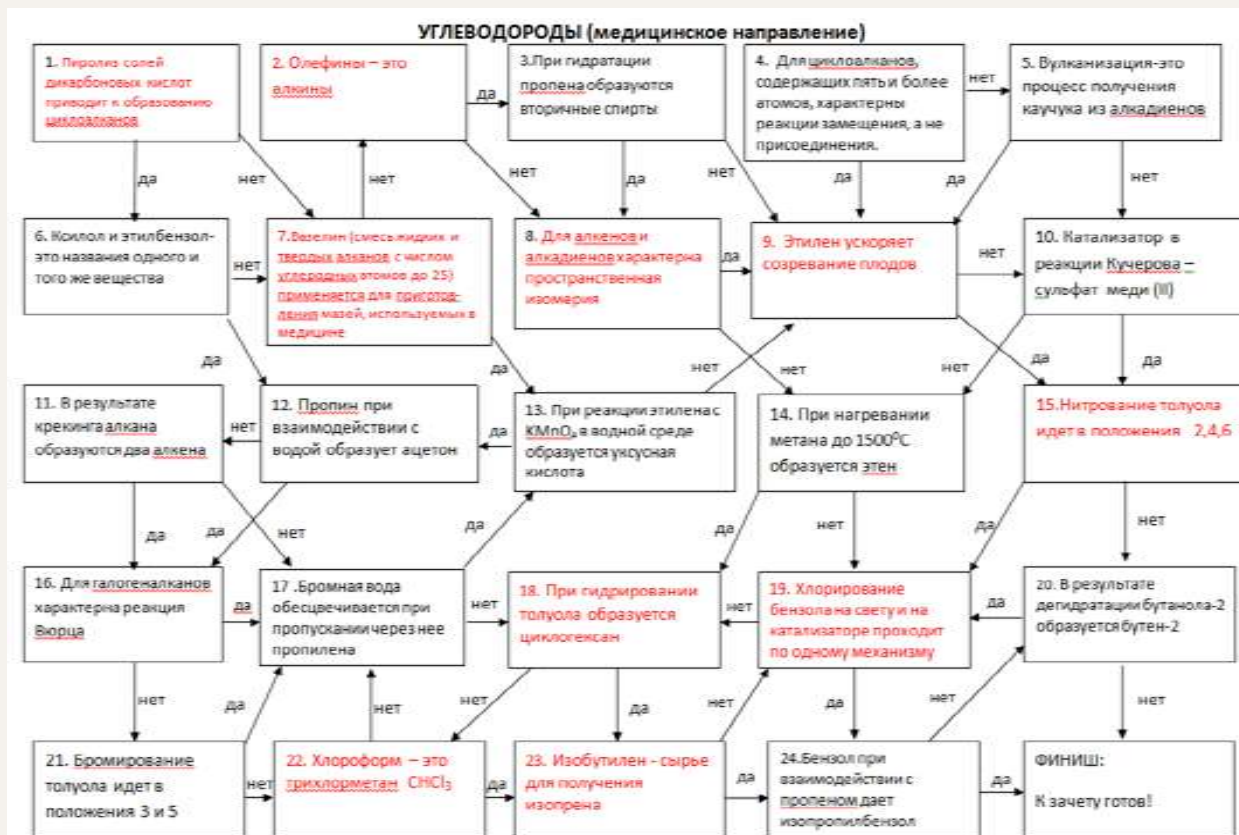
УГЛЕВОДОРОДЫ (медицинское направление)

1. Пиролиз солей дикарбоновых кислот приводит к образованию циклоалканов

2. Олефины – это алкины

да

3.При гидратации пропена образуются вторичные спирты

4. Для циклоалканов, содержащих пять и более атомов, характерны реакции замещения, а не присоединения.

нет

5. Вулканизация-это процесс получения каучука из алкадиенов

да нет нет нет да нет да да нет

6. Ксилол и этилбензол-это названия одного и того же вещества

нет

7.Вазелин (смесь жидких и твердых алканов с числом углеродных атомов до 25) применяется для приготовления мазей, используемых в медицине

8. Для алкенов и алкадиенов характерна пространственная изомерия

да

9. Этилен ускоряет созревание плодов

нет

10. Катализатор в реакции Кучерова – сульфат меди (II)

да да нет нет нет да да

11. В результате крекинга алкана образуются два алкена

нет

12. Пропин при взаимодействии с водой образует ацетон

да

13. При реакции этилена с $KMnO_4$ в водной среде образуется уксусная кислота

14. При нагревании метана до 1500°С образуется этен

15.Нитрование толуола идет в положения 2,4,6

да да нет да да нет да нет

16. Для галогеналканов характерна реакция Вюрца

да

17 .Бромная вода обесцвечивается при пропускании через нее пропилена

нет

18. При гидрировании толуола образуется циклогексан

нет

19. Хлорирование бензола на свету и на катализаторе проходит по одному механизму

да

20. В результате дегидратации бутанола-2 образуется бутен-2

нет да нет нет да нет да нет нет

21. Бромирование толуола идет в положения 3 и 5

нет

22. Хлороформ – это трихлорметан $CHCl_3$

да

23. Изобутилен - сырье для получения изопрена

да

24.Бензол при взаимодействии с пропеном дает изопропилбензол

да

ФИНИШ:
К зачету готов!